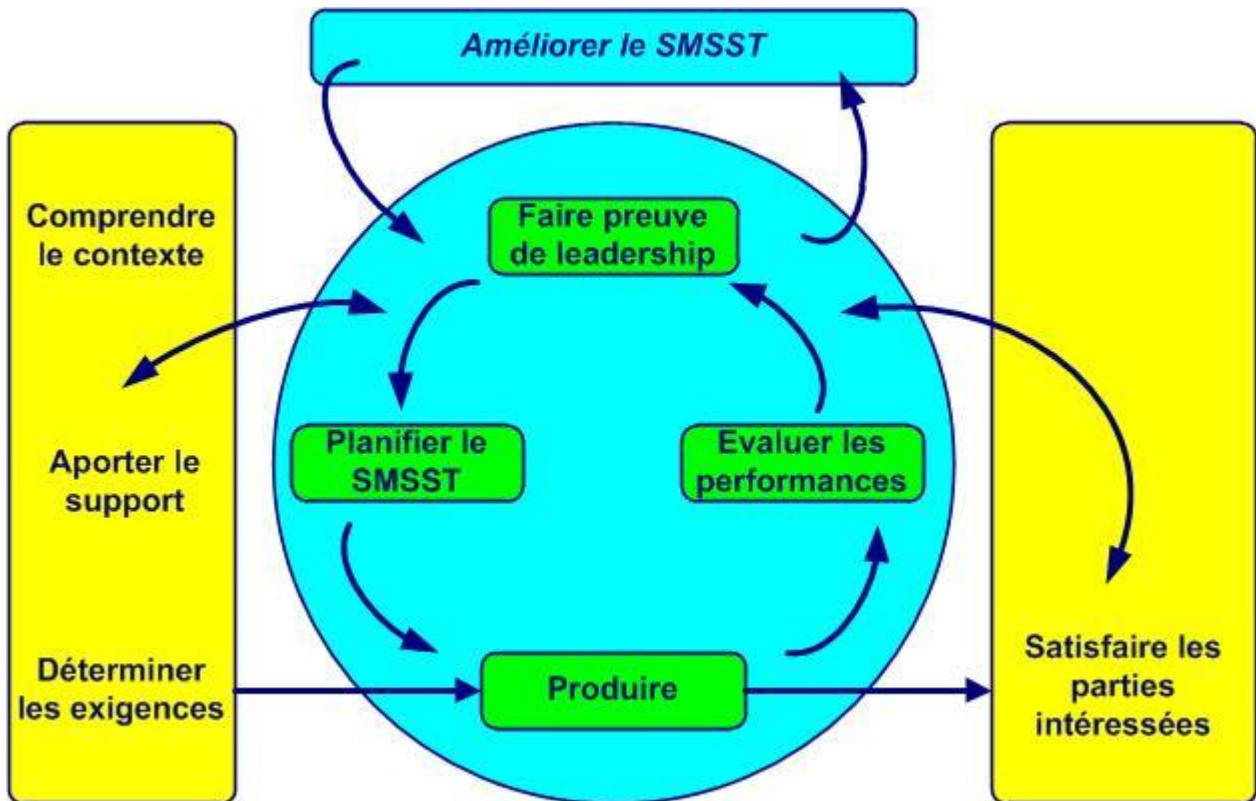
Améliorer le SMSST

Comprendre le contexte

Aporter le support

Déterminer les exigences

Faire preuve de leadership

Planifier le SMSST

Evaluer les performances

Produire

Satisfaire les parties intéressées